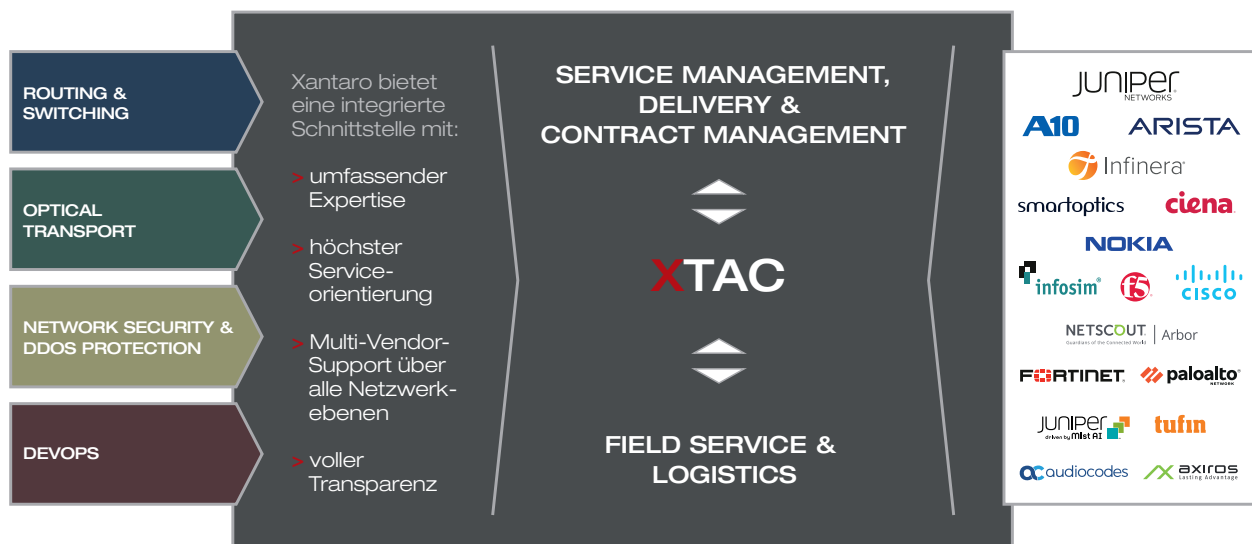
ROUTING & SWITCHING

OPTICAL TRANSPORT

NETWORK SECURITY & DDOS PROTECTION

DEVOPS

Xantaro bietet eine integrierte Schnittstelle mit:

> umfassender Expertise

> höchster Serviceorientierung

> Multi-Vendor-Support über alle Netzwerkebenen

> voller Transparenz

SERVICE MANAGEMENT, DELIVERY & CONTRACT MANAGEMENT

XTAC

FIELD SERVICE & LOGISTICS

JUNIPER NETWORKS

A10

ARISTA

Infinera

smartoptics

ciena

NOKIA

infosim

f5

CISCO

NETSCOUT Guardians of the Connected World | Arbor

FORTINET

paloalto NETWORKS

JUNIPER driven by Mist AI

tufin

audiocodes

axiros Lasting Advantage